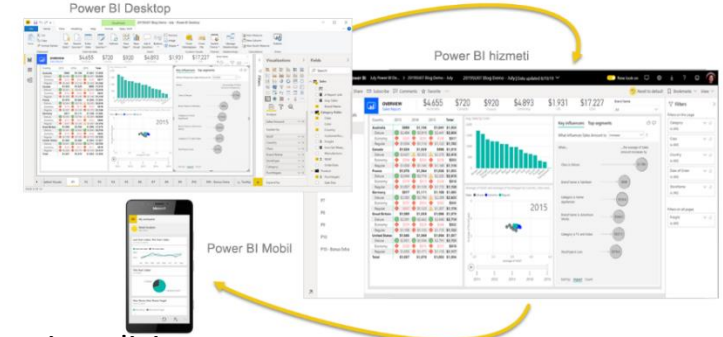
Power BI Desktop

Power BI hizmeti

Power BI Mobil

OVERVIEW

$4,655 $720 $920 $4,893 $1,931 $17,227

2015

OVERVIEW

$4,655 $720 $920 $4,893 $1,931 $17,227

2015

Key influencers Top segments

Visualizations

Fields

Filters